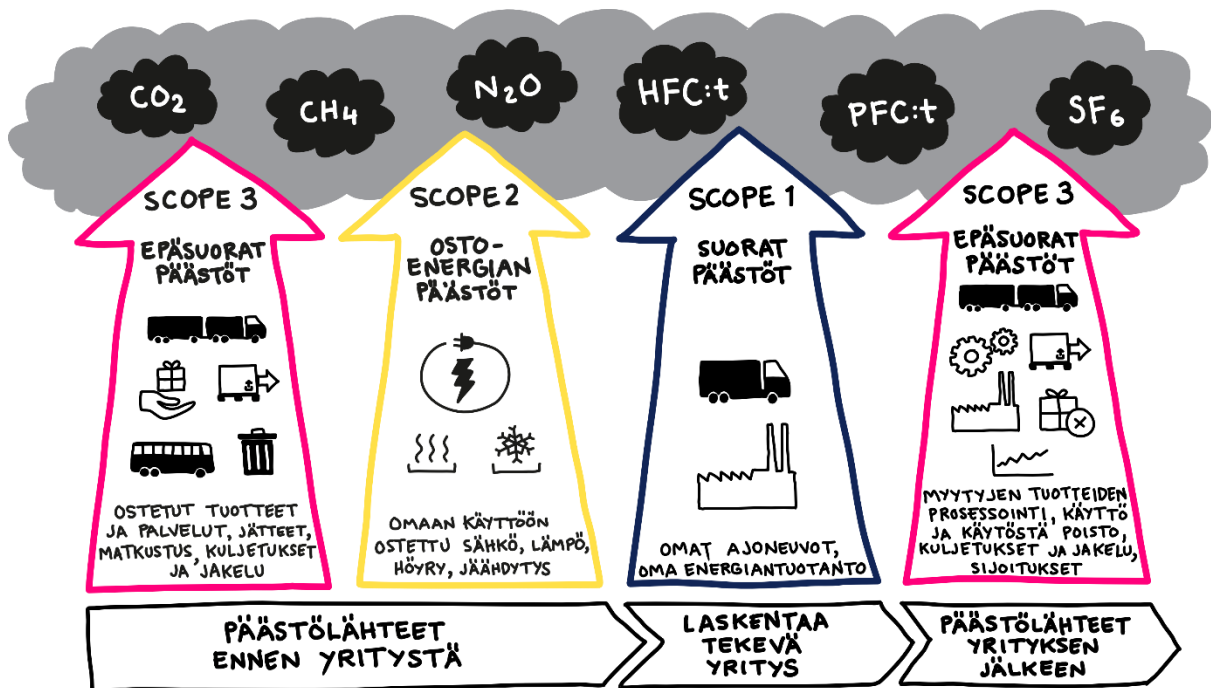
$CO_2$ $CH_4$ $N_2O$ HFC:t PFC:t $SF_6$

SCOPE 3
EPÄSUORAT PÄÄSTÖT
OSTETUT TUOTTEET JA PALVELUT, JÄTTEET, MATKUSTUS, KULJETUKSET JA JAKELU

SCOPE 2
OSTO-ENERGIAN PÄÄSTÖT
OMAAN KÄYTTÖÖN OSTETTU SÄHKÖ, LÄMPÖ, HÖYRY, JÄÄHDYTYS

SCOPE 1
SUORAT PÄÄSTÖT
OMAT AJONEUVOT, OMA ENERGIANTUOTANTO

SCOPE 3
EPÄSUORAT PÄÄSTÖT
MYYTYJEN TUOTTEIDEN PROSESSOINTI, KÄYTTÖ JA KÄYTÖSTÄ POISTO, KULJETUKSET JA JAKELU, SIJOITUKSET

PÄÄSTÖLÄHTEET ENNEN YRITYSTÄ

LASKENTAA TEKEVÄ YRITYS

PÄÄSTÖLÄHTEET YRITYKSEN JÄLKEEN